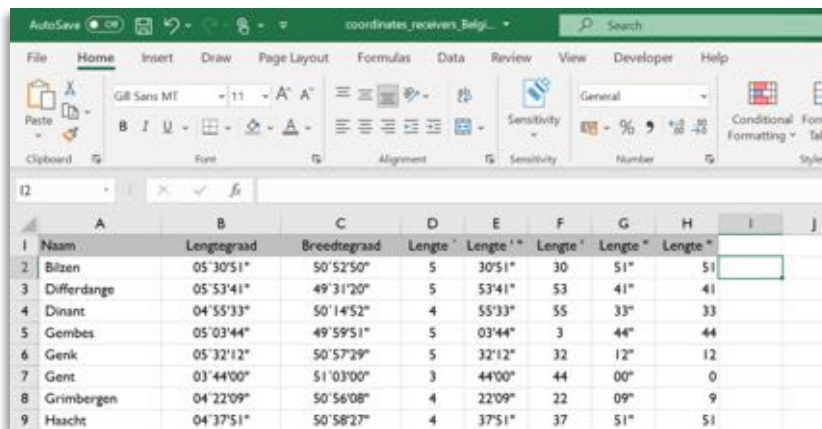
AutoSave Off coordinates_receivers_Belgi... Search

File Home Insert Draw Page Layout Formulas Data Review View Developer Help

Paste Clipboard Gill Sans MT 11 A A B I U Font Alignment Sensitivity Sensitivity General % 9 Number Conditional Formatting Styles

I2 fx

| | A | B | C | D | E | F | G | H | I | J |
|---|---|---|---|---|---|---|---|---|---|---|
| 1 | Naam | Lengtegraad | Breedtegraad | Lengte ° | Lengte ' " | Lengte ' | Lengte " | Lengte " | | |
| 2 | Bilzen | 05°30'51" | 50°52'50" | 5 | 30'51" | 30 | 51" | 51 | | |
| 3 | Differdange | 05°53'41" | 49°31'20" | 5 | 53'41" | 53 | 41" | 41 | | |
| 4 | Dinant | 04°55'33" | 50°14'52" | 4 | 55'33" | 55 | 33" | 33 | | |
| 5 | Gembes | 05°03'44" | 49°59'51" | 5 | 03'44" | 3 | 44" | 44 | | |
| 6 | Genk | 05°32'12" | 50°57'29" | 5 | 32'12" | 32 | 12" | 12 | | |
| 7 | Gent | 03°44'00" | 51°03'00" | 3 | 44'00" | 44 | 00" | 0 | | |
| 8 | Grimbergen | 04°22'09" | 50°56'08" | 4 | 22'09" | 22 | 09" | 9 | | |
| 9 | Haacht | 04°37'51" | 50°58'27" | 4 | 37'51" | 37 | 51" | 51 | | |